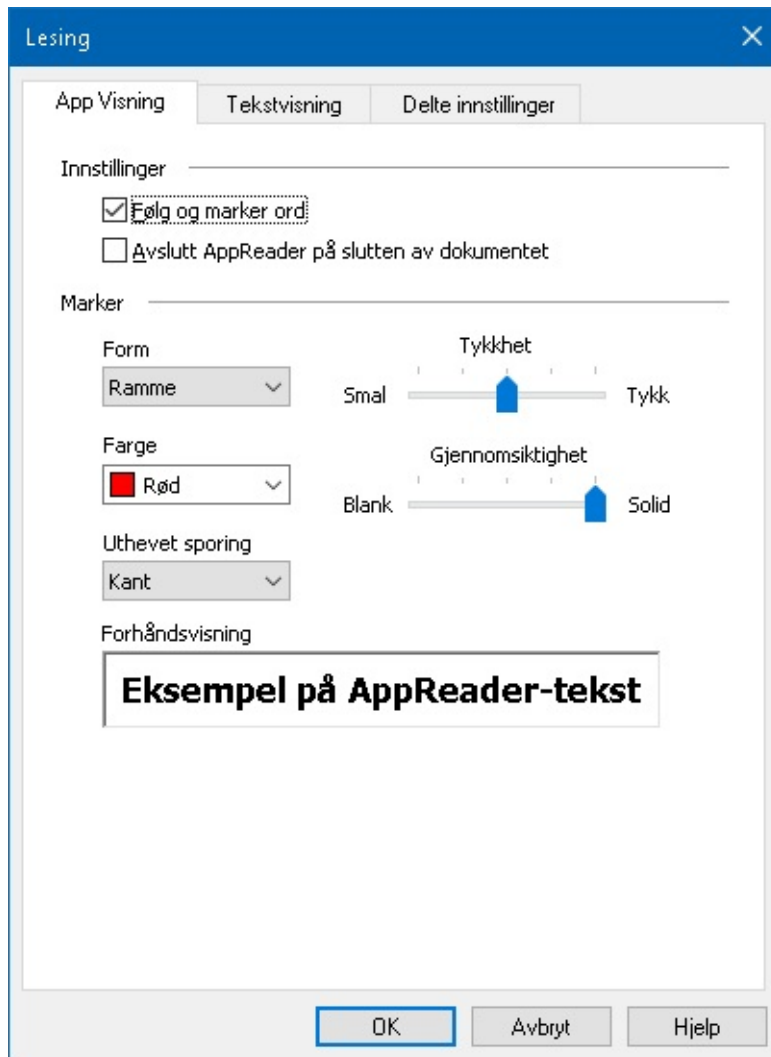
Lesing

App Visning | Tekstvisning | Delte innstillinger

Innstillinger

☑ Følg og marker ord

☐ Avslutt AppReader på slutten av dokumentet

Marker

Form
Ramme

Tykkhet
Smal Tykk

Farge
Rød

Gjennomsiktighet
Blank Solid

Uthevet sporing
Kant

Forhåndsvisning

Eksempel på AppReader-tekst

OK Avbryt Hjelp